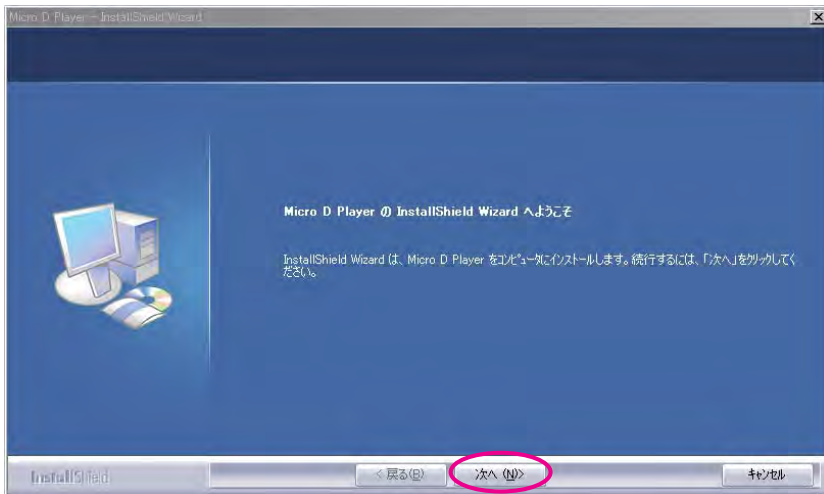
Micro D Player - InstallShield Wizard

Micro D Player の InstallShield Wizard へようこそ

InstallShield Wizard は、Micro D Player をコンピュータにインストールします。続行するには、「次へ」をクリックしてください。

InstallShield

< 戻る(B)

次へ (N)>

キャンセル